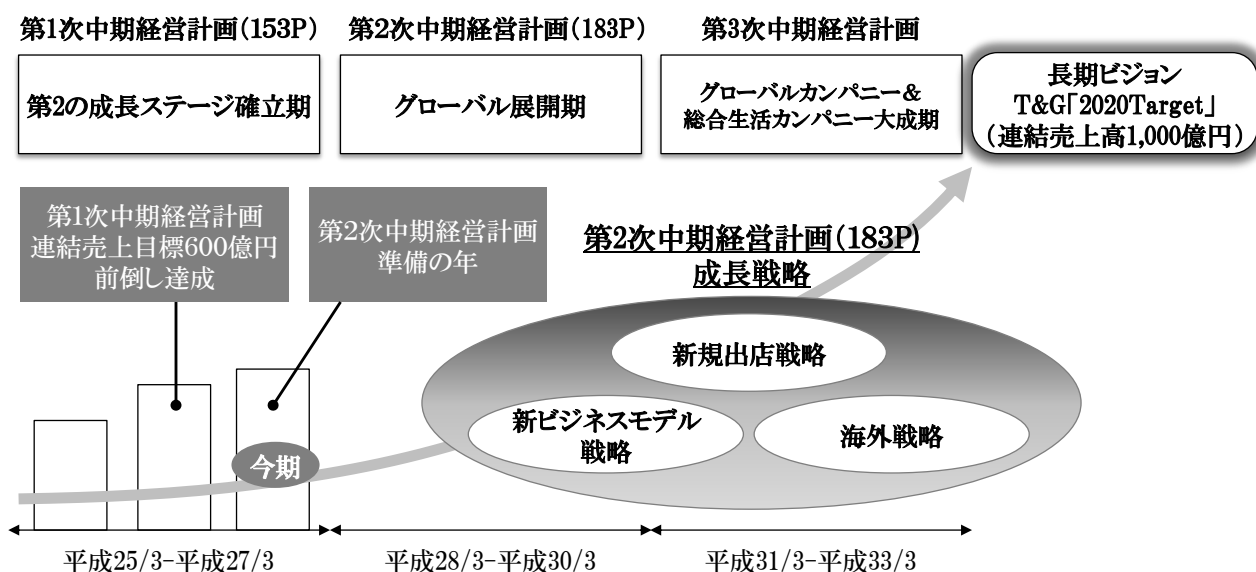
第1次中期経営計画(153P)　第2次中期経営計画(183P)　第3次中期経営計画

第2の成長ステージ確立期

グローバル展開期

グローバルカンパニー＆総合生活カンパニー大成期

長期ビジョン
T&G「2020Target」
(連結売上高1,000億円)

第1次中期経営計画
連結売上目標600億円
前倒し達成

第2次中期経営計画
準備の年

第2次中期経営計画(183P)
成長戦略

新規出店戦略

新ビジネスモデル戦略

海外戦略

今期

平成25/3-平成27/3　平成28/3-平成30/3　平成31/3-平成33/3